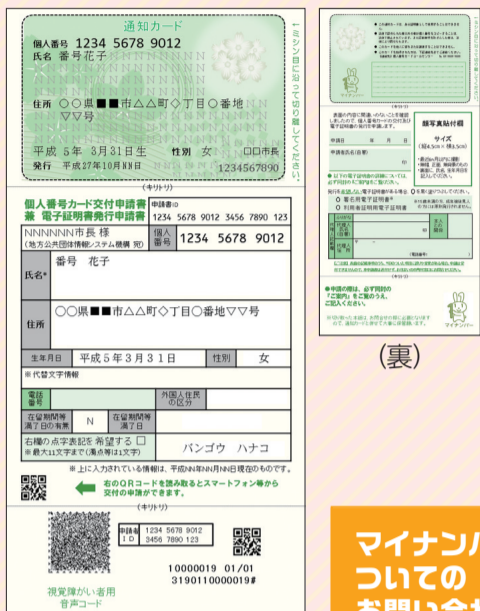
通知カード

個人番号 1234 5678 9012
氏名 番号花子

住所 ○○県■■市△△町◇丁目○番地▽▽号

平成 5年 3月31日生　性別 女　□□市長
発行 平成27年10月NN日　1234567890

←ミシン目に沿って切り離してください。

（キリトリ）

個人番号カード交付申請書 兼 電子証明書発行申請書
申請書ID 1234 5678 9012 3456 7890 123

NNNNNN市長 様 （地方公共団体情報システム機構 宛）
個人番号 1234 5678 9012

氏名* 番号 花子

住所 ○○県■■市△△町◇丁目○番地▽▽号

生年月日 平成５年３月３１日　性別 女

※代替文字情報

電話番号　外国人住民の区分

在留期間等満了日の有無 N　在留期間等満了日

右欄の点字表記を希望する □
※最大11文字まで(濁点等は1文字)
バンゴウ ハナコ

※上に入力されている情報は、平成NN年NN月NN日現在のものです。

右のQRコードを読み取るとスマートフォン等から交付の申請ができます。

（キリトリ）

申請書ID 1234 5678 9012 3456 7890 123

10000019 01/01
3190110000019#

視覚障がい者用音声コード

（キリトリ）

顔写真貼付欄

サイズ
(縦4.5cm×横3.5cm)

申請日　年　月　日

申請者氏名(自署)

(裏)

マイナン
ついての
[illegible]